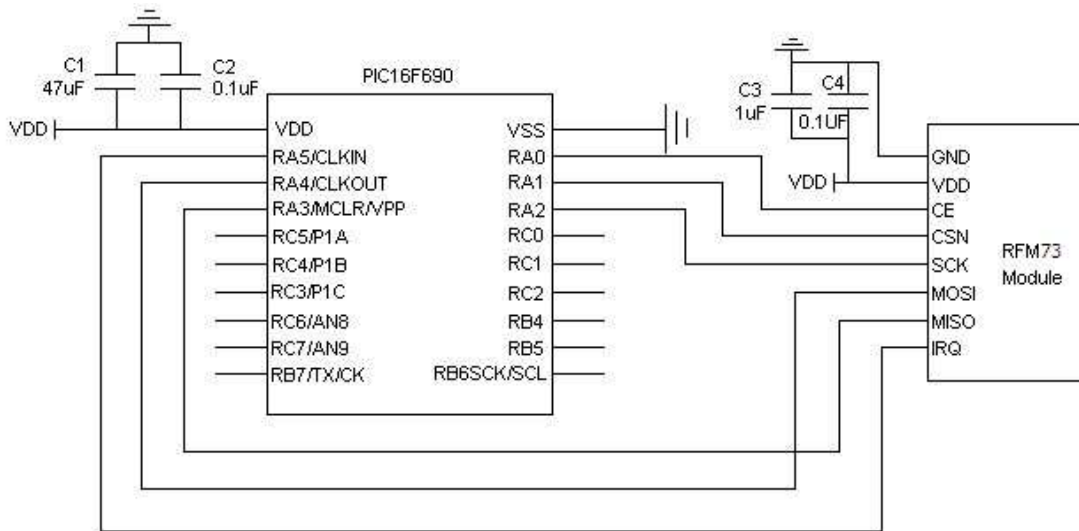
C1
47uF
C2
0.1uF
PIC16F690
VDD
VDD
RA5/CLKIN
RA4/CLKOUT
RA3/MCLR/VPP
RC5/P1A
RC4/P1B
RC3/P1C
RC6/AN8
RC7/AN9
RB7/TX/CK
VSS
RA0
RA1
RA2
RC0
RC1
RC2
RB4
RB5
RB6SCK/SCL
C3
1uF
C4
0.1UF
VDD
GND
VDD
CE
CSN
SCK
MOSI
MISO
IRQ
RFM73
Module